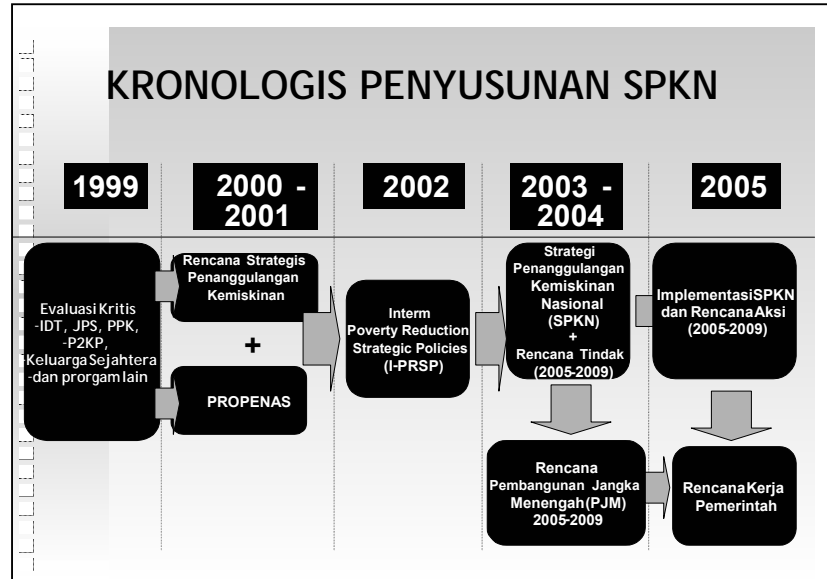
KRONOLOGIS PENYUSUNAN SPKN

1999

2000 - 2001

2002

2003 - 2004

2005

Evaluasi Kritis -IDT, JPS, PPK, -P2KP, -Keluarga Sejahtera -dan prorgam lain

Rencana Strategis Penanggulangan Kemiskinan

+

PROPENAS

Interm Poverty Reduction Strategic Policies (I-PRSP)

Strategi Penanggulangan Kemiskinan Nasional (SPKN) + Rencana Tindak (2005-2009)

Implementasi SPKN dan Rencana Aksi (2005-2009)

Rencana Pembangunan Jangka Menengah (PJM) 2005-2009

Rencana Kerja Pemerintah